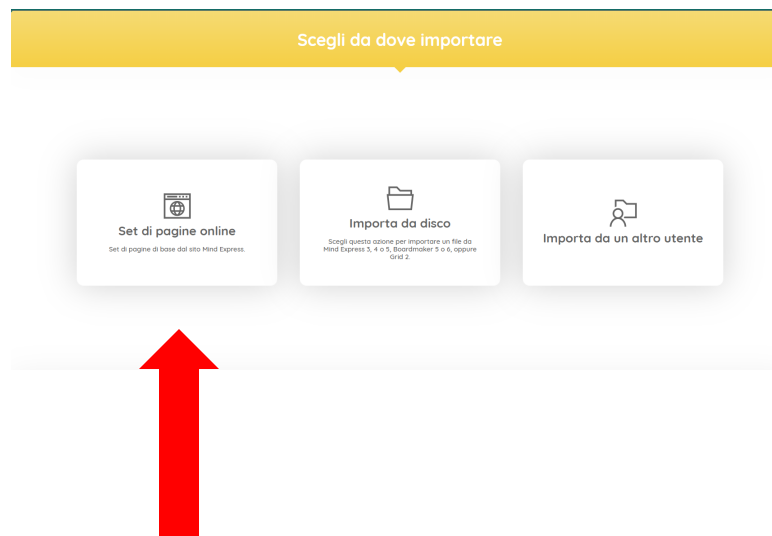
Scegli da dove importare

Set di pagine online

Set di pagine di base dal sito Mind Express.

Importa da disco

Scegli questa azione per importare un file da Mind Express 3, 4 o 5, Boardmaker 5 o 6, oppure Grid 2.

Importa da un altro utente